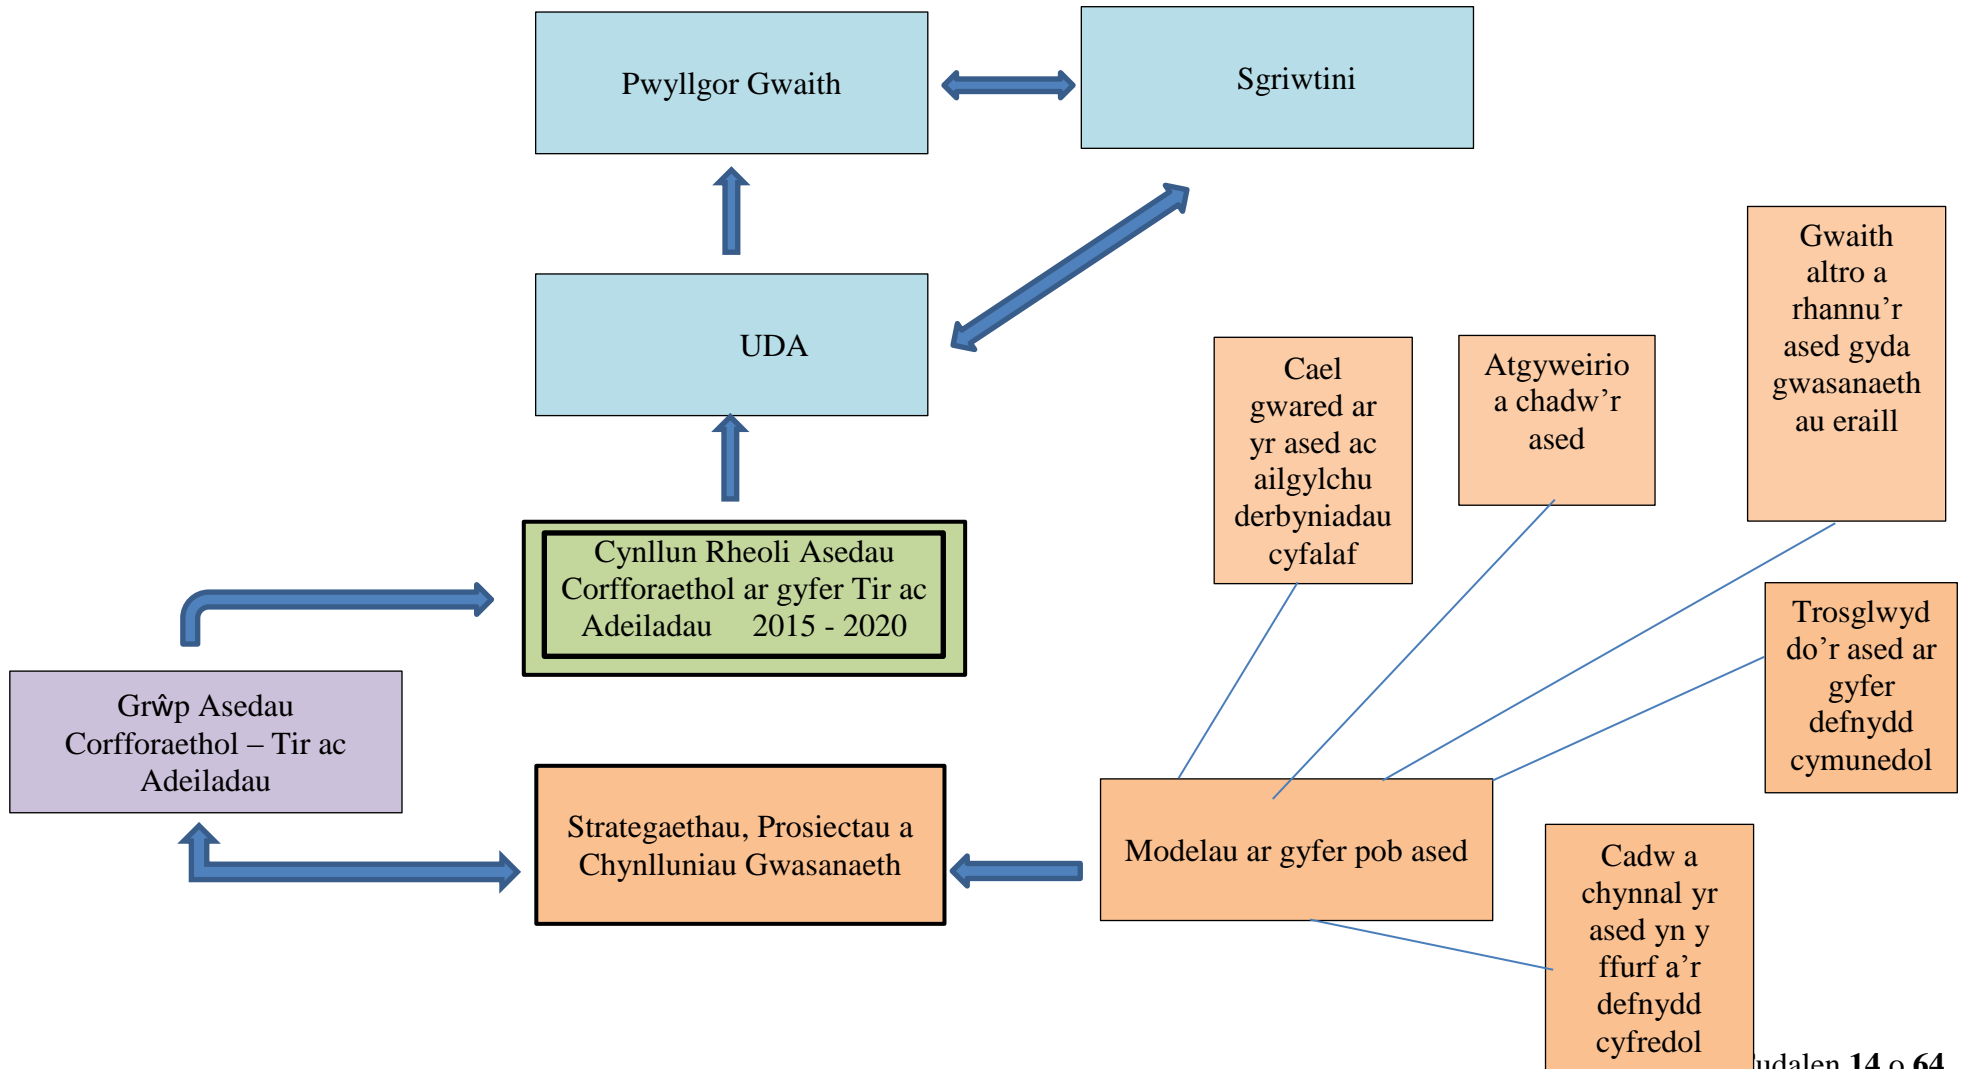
Pwyllgor Gwaith

Sgriwtini

UDA

Gwaith altro a rhannu'r ased gyda gwasanaethau eraill

Cael gwared ar yr ased ac ailgylchu derbyniadau cyfalaf

Atgyweirio a chadw'r ased

Cynllun Rheoli Asedau Corfforaethol ar gyfer Tir ac Adeiladau 2015 - 2020

Trosglwyd do'r ased ar gyfer defnydd cymunedol

Grŵp Asedau Corfforaethol – Tir ac Adeiladau

Strategaethau, Prosiectau a Chynlluniau Gwasanaeth

Modelau ar gyfer pob ased

Cadw a chynnal yr ased yn y ffurf a'r defnydd cyfredol

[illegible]udalen **14** o **64**